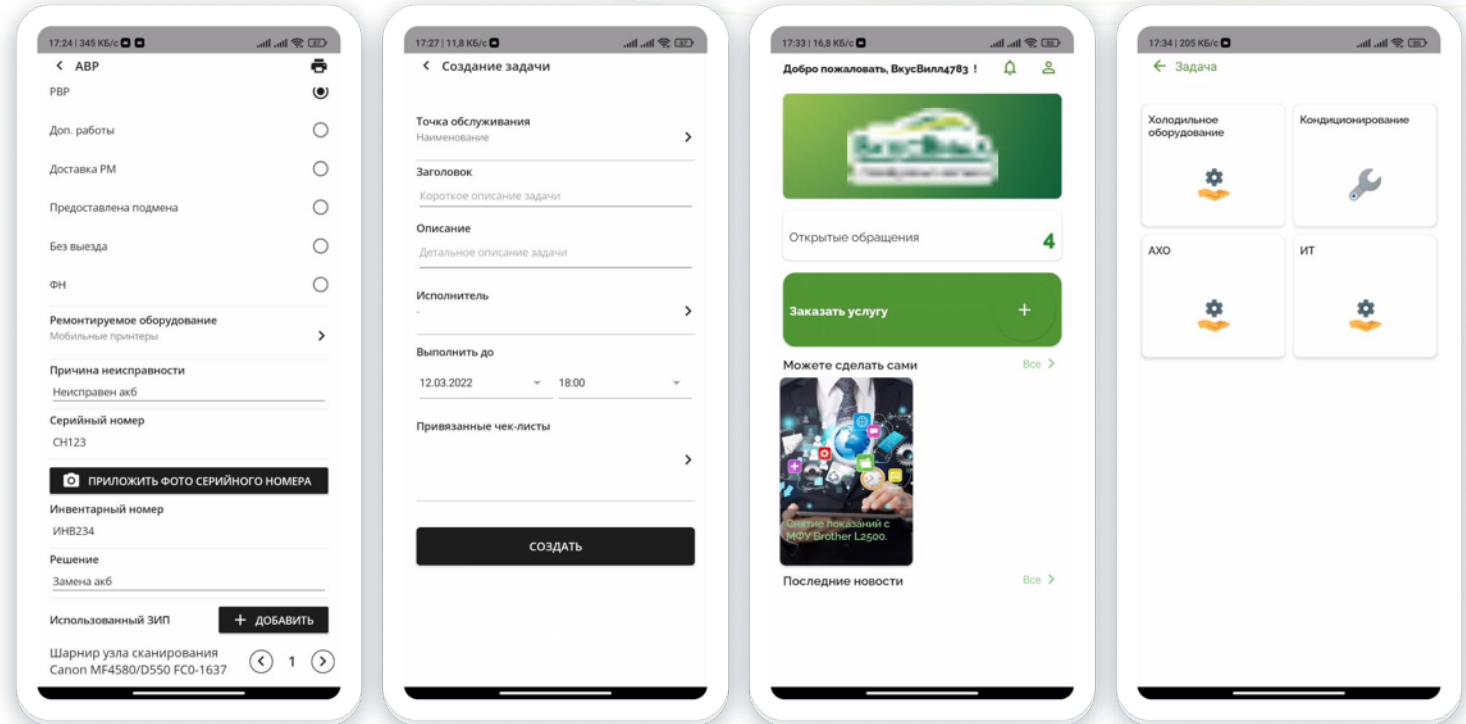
17:24 | 345 КБ/с

АВР

РВР

Доп. работы

Доставка РМ

Предоставлена подмена

Без выезда

ФН

Ремонтируемое оборудование
Мобильные принтеры

Причина неисправности
Неисправен акб

Серийный номер
СН123

ПРИЛОЖИТЬ ФОТО СЕРИЙНОГО НОМЕРА

Инвентарный номер
ИНВ234

Решение
Замена акб

Использованный ЗИП

+ ДОБАВИТЬ

Шарнир узла сканирования Canon MF4580/D550 FC0-1637

1

17:27 | 11,8 КБ/с

Создание задачи

Точка обслуживания
Наименование

Заголовок
Короткое описание задачи

Описание
Детальное описание задачи

Исполнитель
-

Выполнить до
12.03.2022
18:00

Привязанные чек-листы

СОЗДАТЬ

17:33 | 16,8 КБ/с

Добро пожаловать, ВкусВилл4783 !

Открытые обращения
4

Заказать услугу
+

Можете сделать сами
Все

Снятие показаний с МФУ Brother L2500.

Последние новости
Все

17:34 | 205 КБ/с

Задача

Холодильное оборудование

Кондиционирование

АХО

ИТ